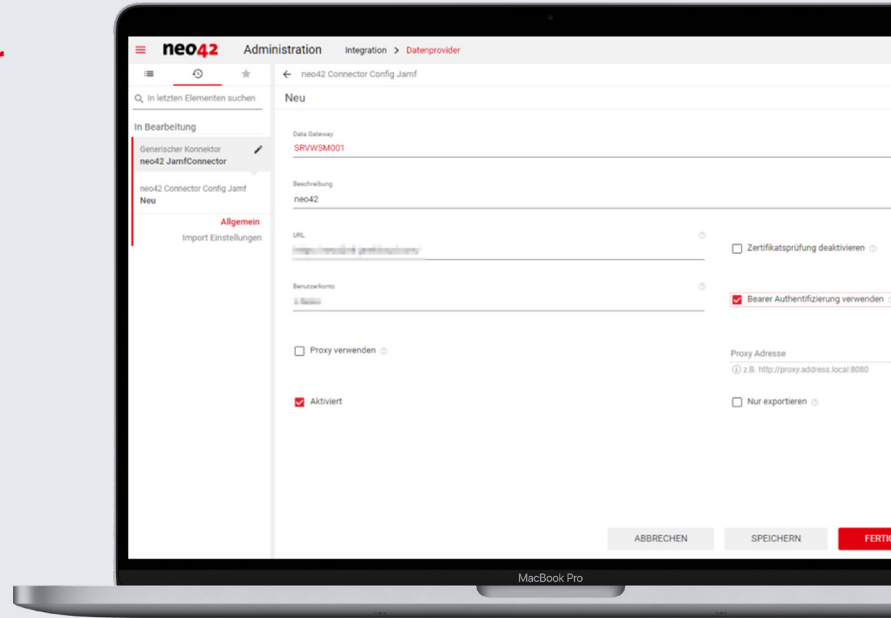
neo42 Administration Integration > Datenprovider

In letzten Elementen suchen

In Bearbeitung

Generischer Konnektor
neo42 JamfConnector

neo42 Connector Config Jamf
Neu

Allgemein
Import Einstellungen

← neo42 Connector Config Jamf

Neu

Data Gateway
SRVWSM001

Beschreibung
neo42

URL
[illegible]

Zertifikatsprüfung deaktivieren

Benutzerkonto
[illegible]

Bearer Authentifizierung verwenden

Proxy verwenden

Proxy Adresse
z.B. http://proxy.address.local:8080

Aktiviert

Nur exportieren

ABBRECHEN SPEICHERN FERTI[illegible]

MacBook Pro